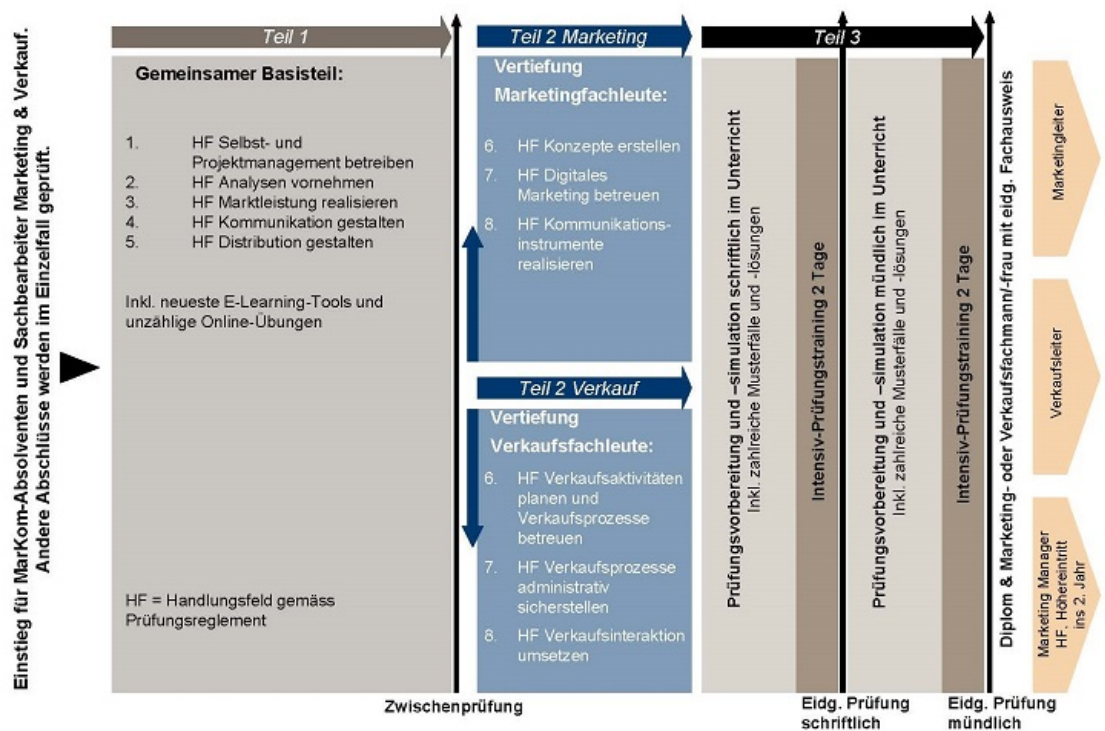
Einstieg für MarKom-Absolventen und Sachbearbeiter Marketing & Verkauf. Andere Abschlüsse werden im Einzelfall geprüft.

Teil 1

Gemeinsamer Basisteil:

1. HF Selbst- und Projektmanagement betreiben
2. HF Analysen vornehmen
3. HF Marktleistung realisieren
4. HF Kommunikation gestalten
5. HF Distribution gestalten

Inkl. neueste E-Learning-Tools und unzählige Online-Übungen

HF = Handlungsfeld gemäss Prüfungsreglement

Zwischenprüfung

Teil 2 Marketing

Vertiefung Marketingfachleute:

6. HF Konzepte erstellen
7. HF Digitales Marketing betreuen
8. HF Kommunikationsinstrumente realisieren

Teil 2 Verkauf

Vertiefung Verkaufsfachleute:

6. HF Verkaufsaktivitäten planen und Verkaufsprozesse betreuen
7. HF Verkaufsprozesse administrativ sicherstellen
8. HF Verkaufsinteraktion umsetzen

Teil 3

Prüfungsvorbereitung und –simulation schriftlich im Unterricht
Inkl. zahlreiche Musterfälle und -lösungen

Intensiv-Prüfungstraining 2 Tage

Eidg. Prüfung schriftlich

Prüfungsvorbereitung und –simulation mündlich im Unterricht
Inkl. zahlreiche Musterfälle und -lösungen

Intensiv-Prüfungstraining 2 Tage

Eidg. Prüfung mündlich

Diplom & Marketing- oder Verkaufsfachmann/-frau mit eidg. Fachausweis

Marketingleiter

Verkaufsleiter

Marketing Manager HF, Höhereintritt ins 2. Jahr